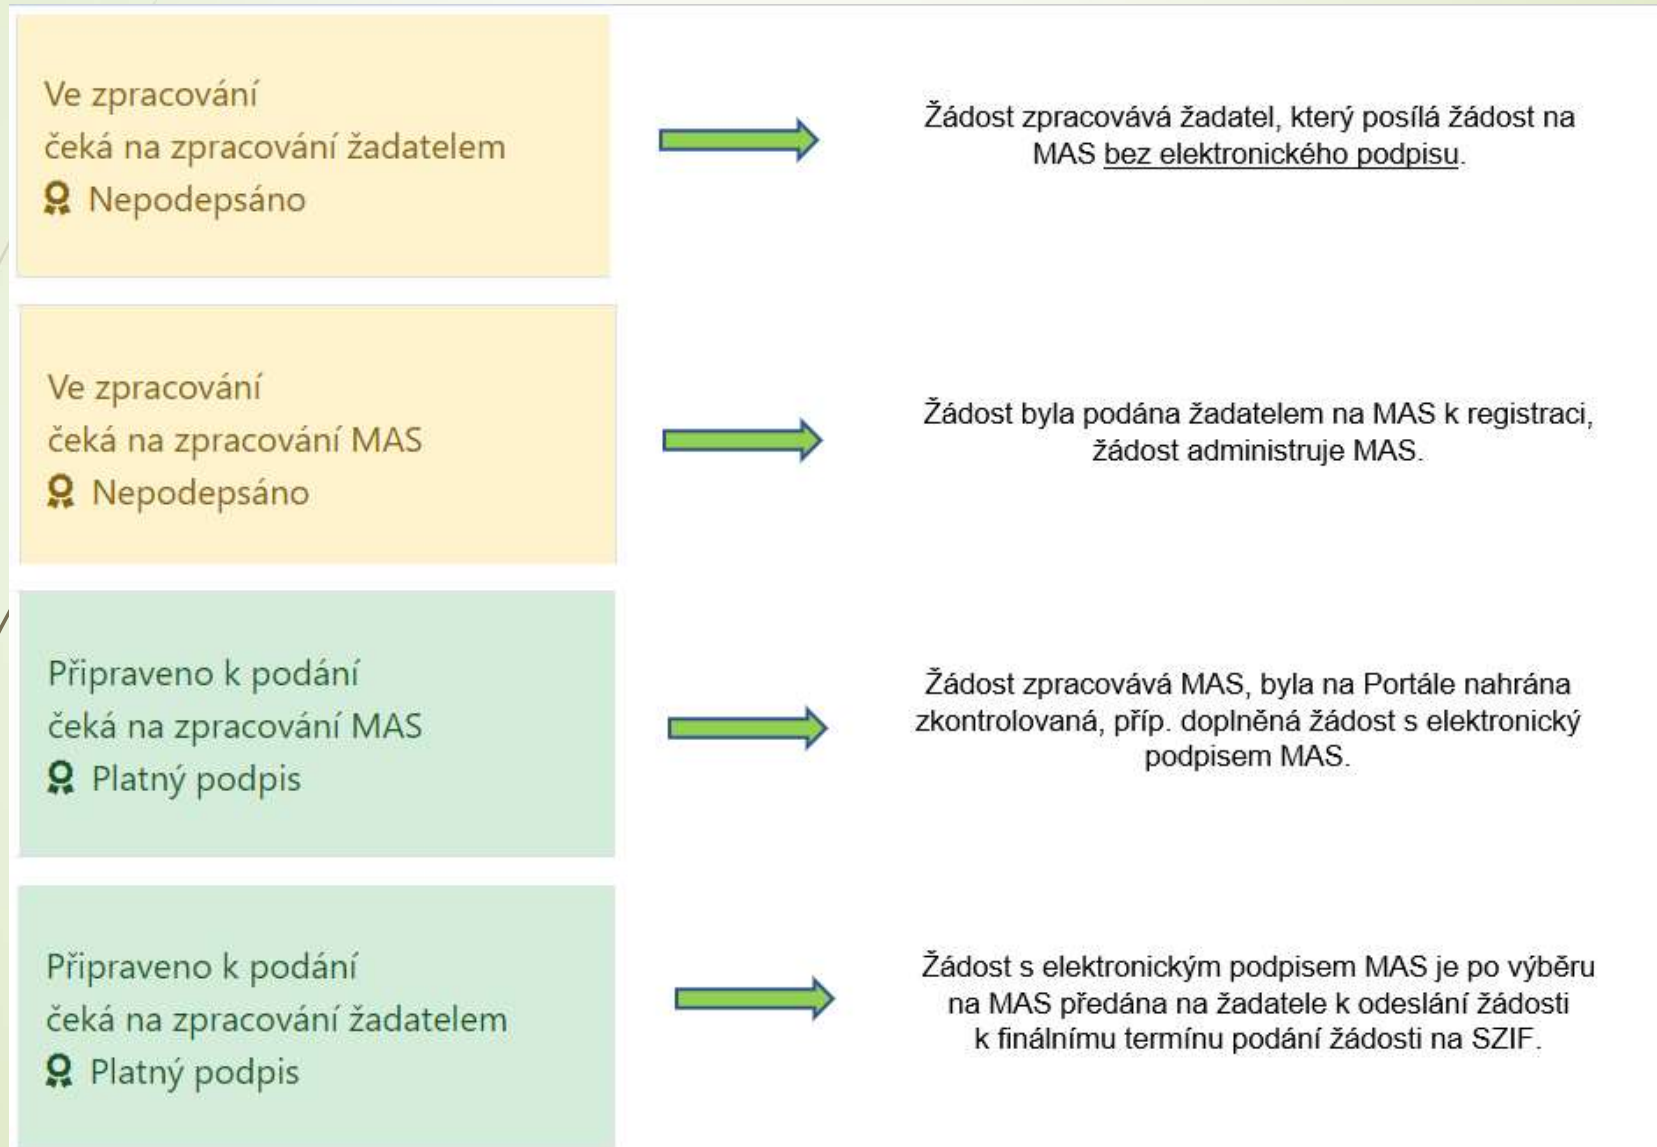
Ve zpracování
čeká na zpracování žadatelem
Nepodepsáno

Žádost zpracovává žadatel, který posílá žádost na MAS bez elektronického podpisu.

Ve zpracování
čeká na zpracování MAS
Nepodepsáno

Žádost byla podána žadatelem na MAS k registraci, žádost administruje MAS.

Připraveno k podání
čeká na zpracování MAS
Platný podpis

Žádost zpracovává MAS, byla na Portále nahrána zkontrolovaná, příp. doplněná žádost s elektronický podpisem MAS.

Připraveno k podání
čeká na zpracování žadatelem
Platný podpis

Žádost s elektronickým podpisem MAS je po výběru na MAS předána na žadatele k odeslání žádosti k finálnímu termínu podání žádosti na SZIF.